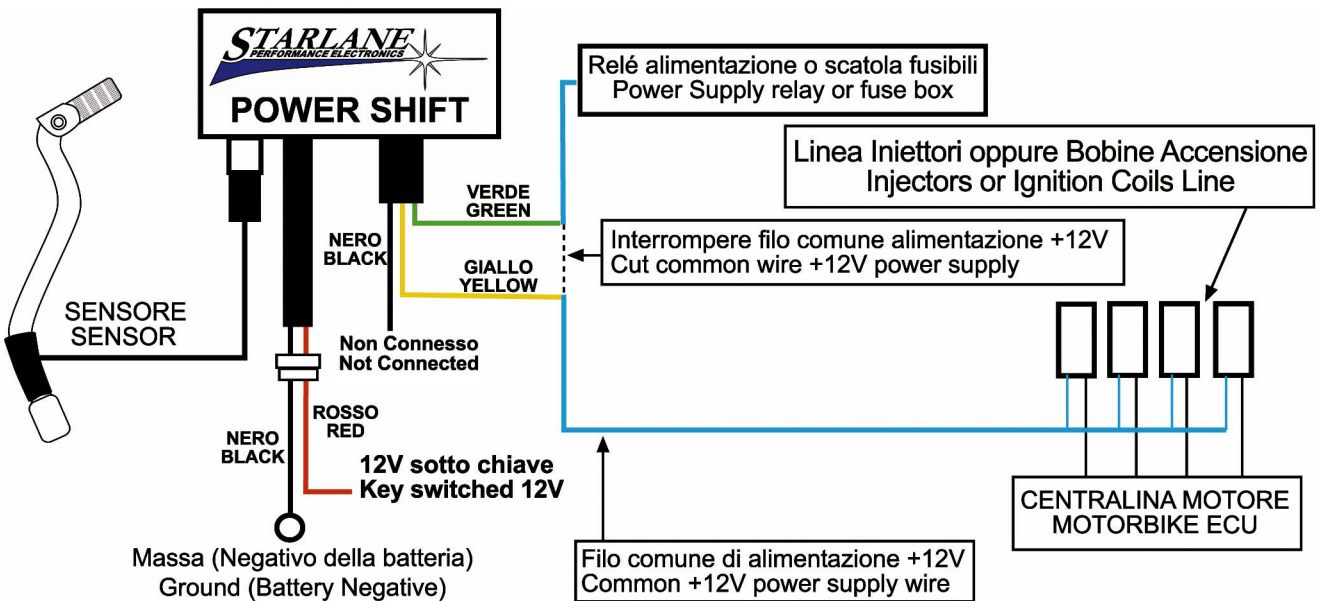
STARLANE
PERFORMANCE ELECTRONICS
POWER SHIFT

Relé alimentazione o scatola fusibili
Power Supply relay or fuse box

Linea Iniettori oppure Bobine Accensione
Injectors or Ignition Coils Line

VERDE
GREEN

NERO
BLACK

Interrompere filo comune alimentazione +12V
Cut common wire +12V power supply

GIALLO
YELLOW

SENSORE
SENSOR

Non Connesso
Not Connected

ROSSO
RED

NERO
BLACK

12V sotto chiave
Key switched 12V

CENTRALINA MOTORE
MOTORBIKE ECU

Massa (Negativo della batteria)
Ground (Battery Negative)

Filo comune di alimentazione +12V
Common +12V power supply wire